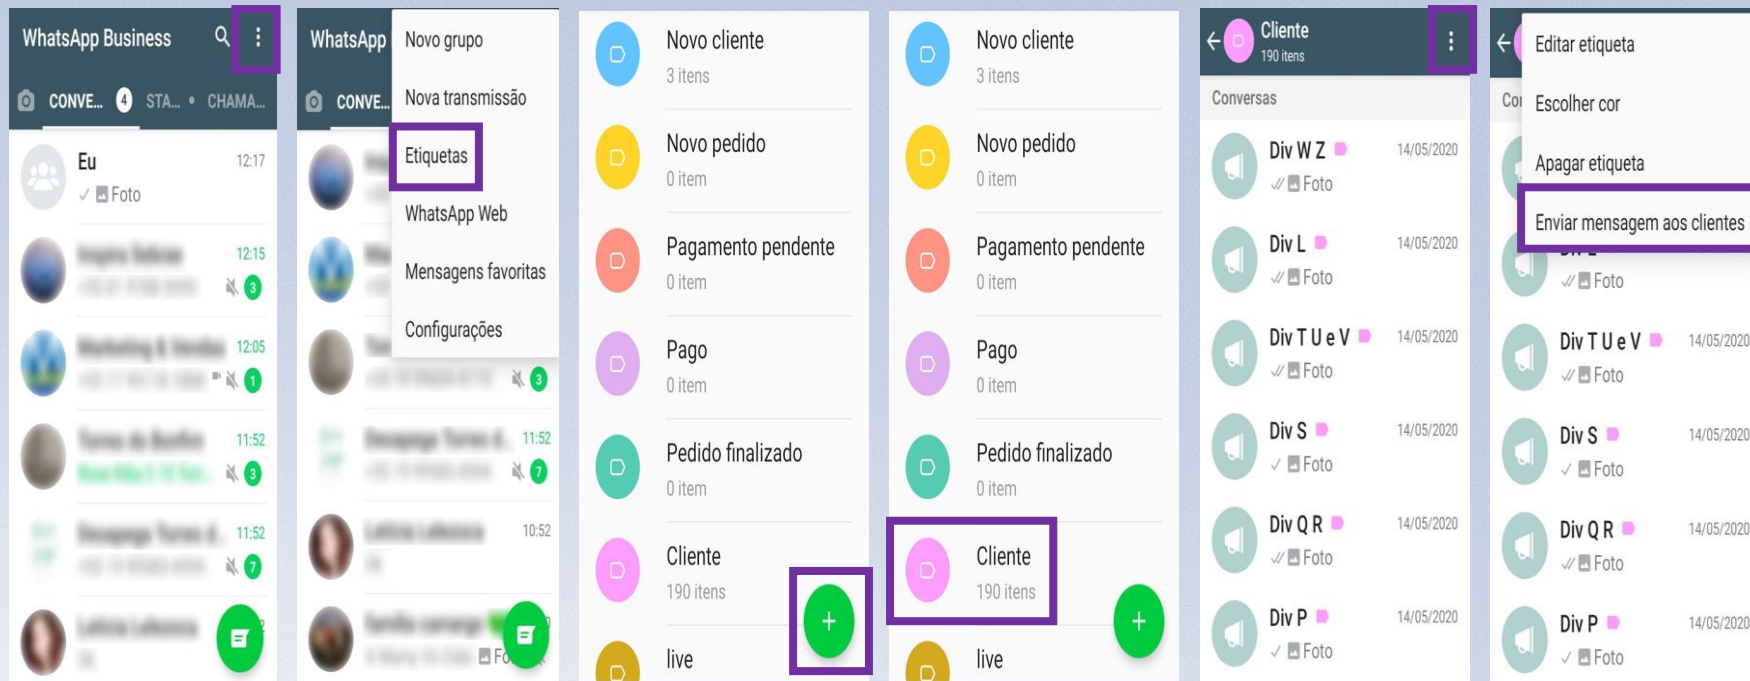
WhatsApp Business

CONVE... 4 STA... • CHAMA...

Eu 12:17
✓ Foto

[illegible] 12:15
3

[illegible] 12:05
1

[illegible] 11:52
3

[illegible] 11:52
7

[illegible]

WhatsApp

CONVE...

Novo grupo
Nova transmissão
Etiquetas
WhatsApp Web
Mensagens favoritas
Configurações

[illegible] 11:52
3
7
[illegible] 10:52

Novo cliente
3 itens
Novo pedido
0 item
Pagamento pendente
0 item
Pago
0 item
Pedido finalizado
0 item
Cliente
190 itens
live

+

Novo cliente
3 itens
Novo pedido
0 item
Pagamento pendente
0 item
Pago
0 item
Pedido finalizado
0 item
Cliente
190 itens
live

+

Cliente
190 itens

Conversas

Div W Z 14/05/2020
Foto
Div L 14/05/2020
Foto
Div T U e V 14/05/2020
Foto
Div S 14/05/2020
Foto
Div Q R 14/05/2020
Foto
Div P 14/05/2020
Foto

Editar etiqueta
Escolher cor
Apagar etiqueta
Enviar mensagem aos clientes

Foto
Div T U e V 14/05/2020
Foto
Div S 14/05/2020
Foto
Div Q R 14/05/2020
Foto
Div P 14/05/2020
Foto